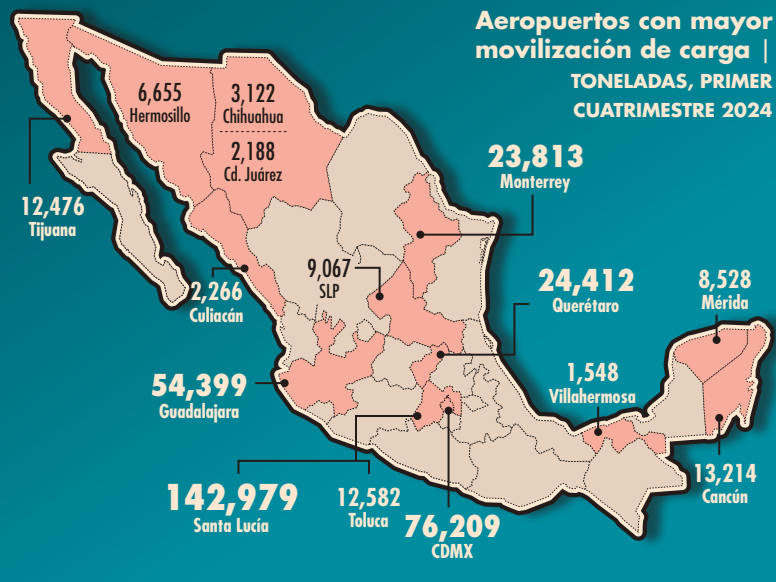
Aeropuertos con mayor movilización de carga | TONELADAS, PRIMER CUATRIMESTRE 2024

6,655
Hermosillo

3,122
Chihuahua

2,188
Cd. Juárez

12,476
Tijuana

23,813
Monterrey

9,067
SLP

2,266
Culiacán

24,412
Querétaro

8,528
Mérida

54,399
Guadalajara

1,548
Villahermosa

13,214
Cancún

142,979
Santa Lucía

12,582
Toluca

76,209
CDMX